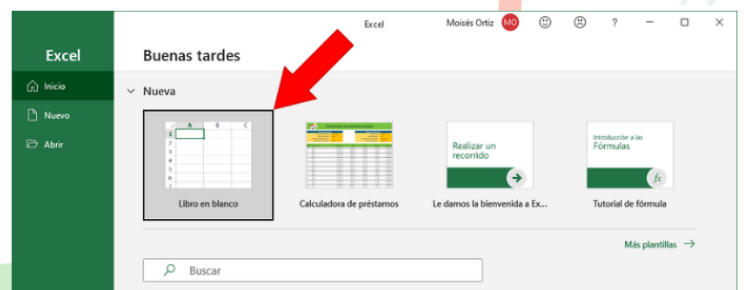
Excel
Moisés Ortiz MO
☺ ☹ ? – □ ×

Excel
Inicio
Nuevo
Abrir

Buenas tardes

Nueva

A B C
1
2
3
4
5
6
7
Libro en blanco

Calculadora de préstamos

Realizar un recorrido
Le damos la bienvenida a Ex...

Introducción a las Fórmulas
fx
Tutorial de fórmula

Más plantillas →

Buscar